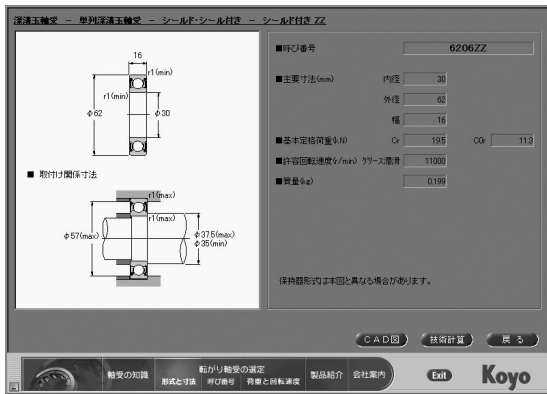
深溝玉軸受 － 単列深溝玉軸受 － シールド･シール付き － シールド付き ZZ

16
r1(min)
r1(min)
φ62
φ30

■ 取付け関係寸法

r1(max)
r1(max)
φ57(max)
φ37.5(max)
φ35(min)

■呼び番号 6206ZZ

■主要寸法(mm) 内径 30
外径 62
幅 16

■基本定格荷重(kN) Cr 19.5 C0r 11.3

■許容回転速度(r/min) グリース潤滑 11000

■質量(kg) 0.199

保持器形式は本図と異なる場合があります。

CAD図 技術計算 戻る

軸受の知識 転がり軸受の選定 形式と寸法 呼び番号 荷重と回転速度 製品紹介 会社案内 Exit Koyo